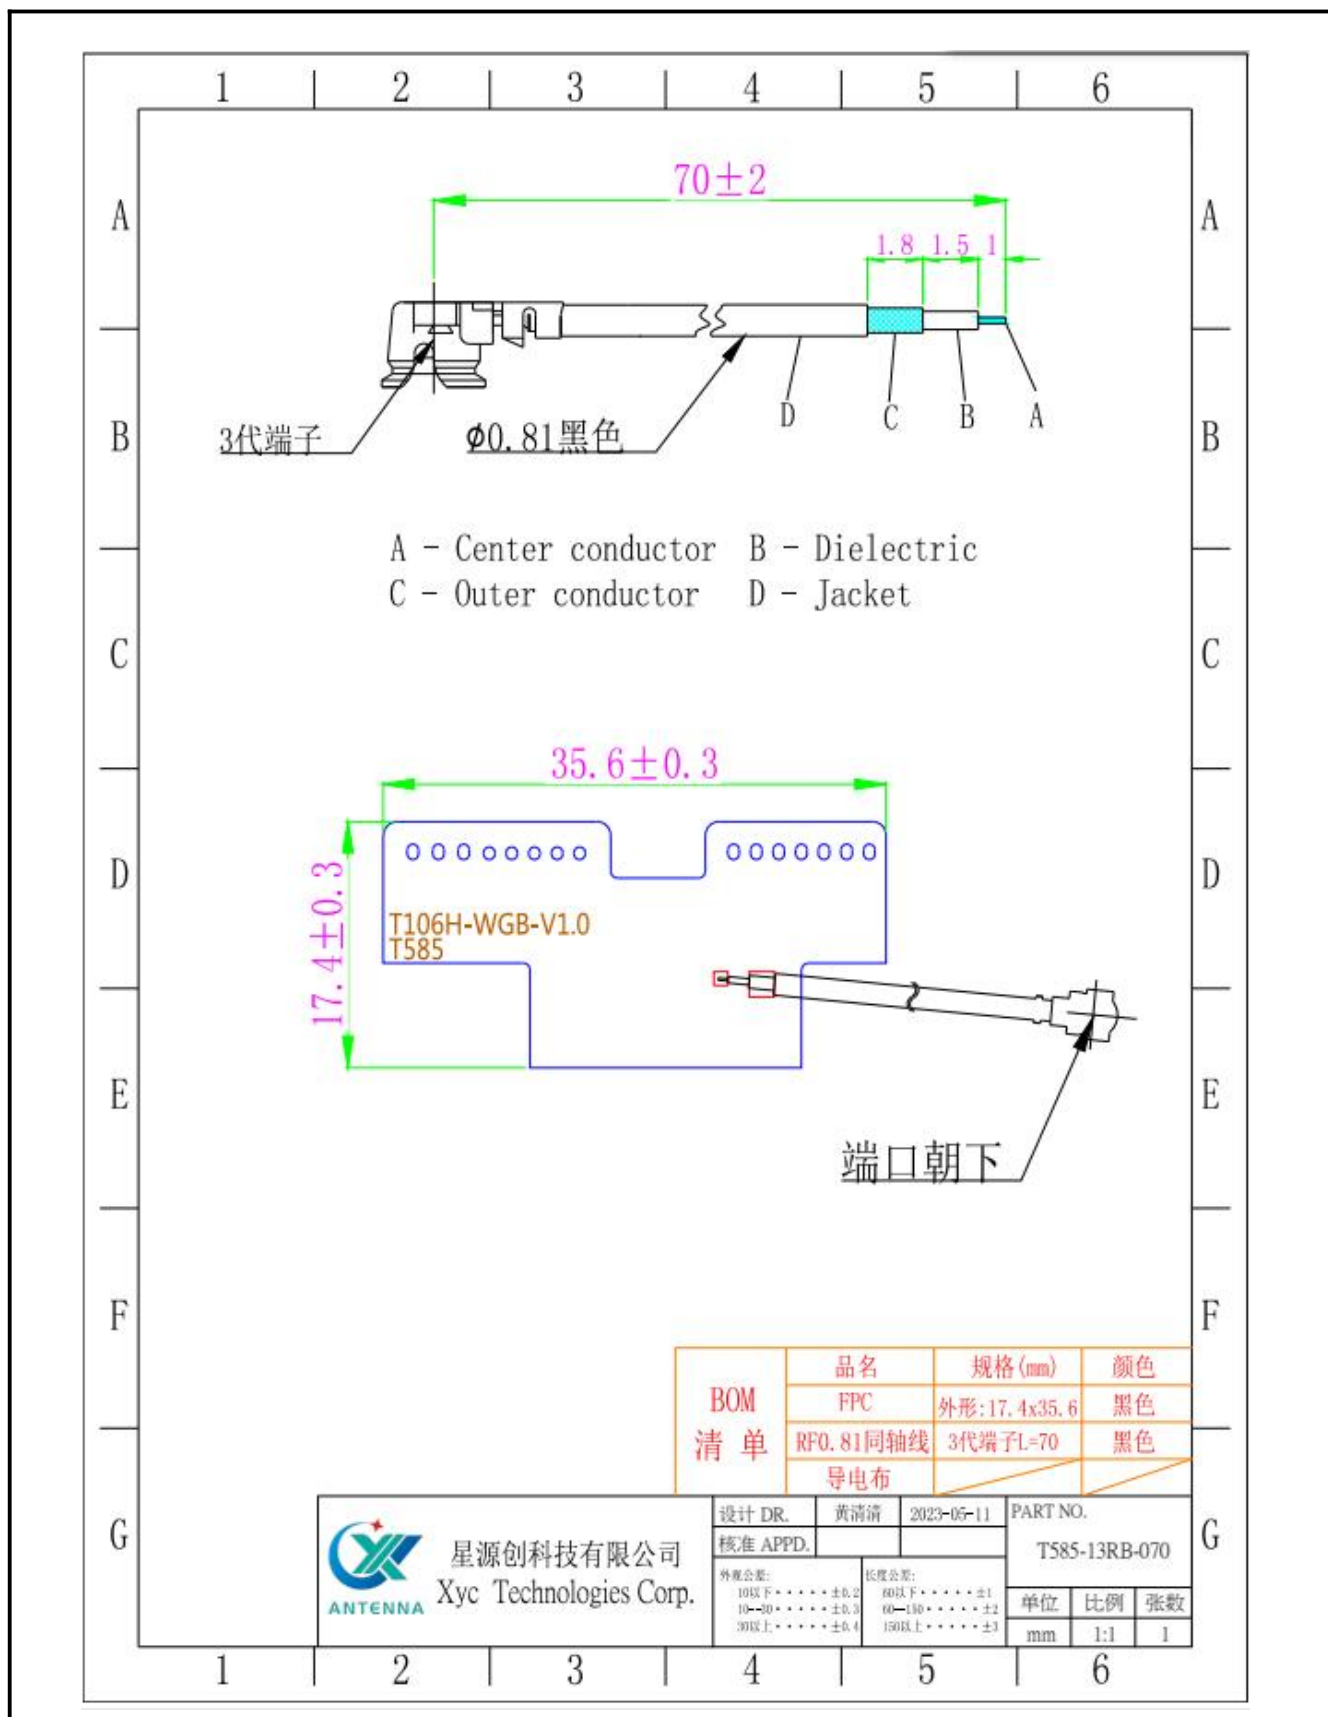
1 2 3 4 5 6

A

70±2

1.8 1.5 1

D C B A

B

3代端子

ϕ0.81黑色

A - Center conductor B - Dielectric
C - Outer conductor D - Jacket

C

35.6±0.3

D

17.4±0.3

T106H-WGB-V1.0
T585

E

端口朝下

F

| BOM 清单 | 品名 | 规格(mm) | 颜色 |
|---|---|---|---|
| | FPC | 外形:17.4x35.6 | 黑色 |
| | RF0.81同轴线 | 3代端子L=70 | 黑色 |
| | 导电布 | | |

G

ANTENNA
星源创科技有限公司
Xyc Technologies Corp.

| 设计 DR. | 黄清清 | 2023-05-11 | PART NO. |
|---|---|---|---|
| 核准 APPD. | | | T585-13RB-070 |

外观公差:
10以下・・・・・・±0.2
10—30・・・・・・±0.3
30以上・・・・・・±0.4

长度公差:
60以下・・・・・・±1
60—150・・・・・・±2
150以上・・・・・・±3

| 单位 | 比例 | 张数 |
|---|---|---|
| mm | 1:1 | 1 |

1 2 3 4 5 6